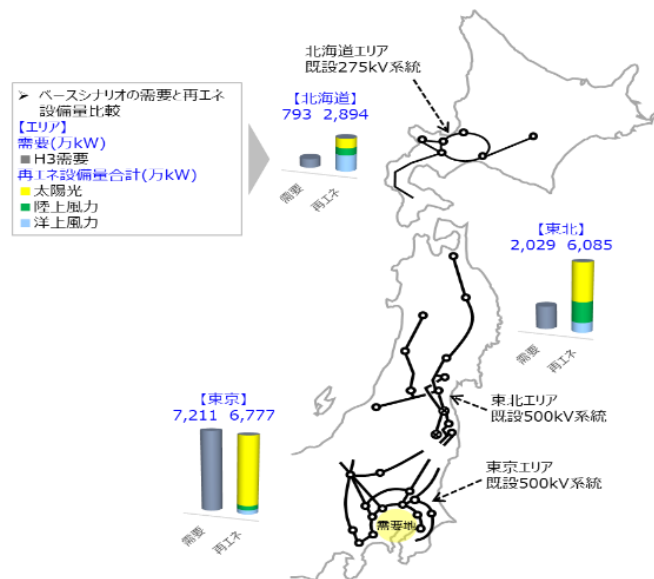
➢ ベースシナリオの需要と再エネ設備量比較
【エリア】
需要(万kW)
■ H3需要
再エネ設備量合計(万kW)
■ 太陽光
■ 陸上風力
■ 洋上風力

北海道エリア
既設275kV系統

【北海道】
793 2,894

需要 再エネ

【東北】
2,029 6,085

需要 再エネ

東北エリア
既設500kV系統

【東京】
7,211 6,777

需要 再エネ

東京エリア
既設500kV系統

需要地